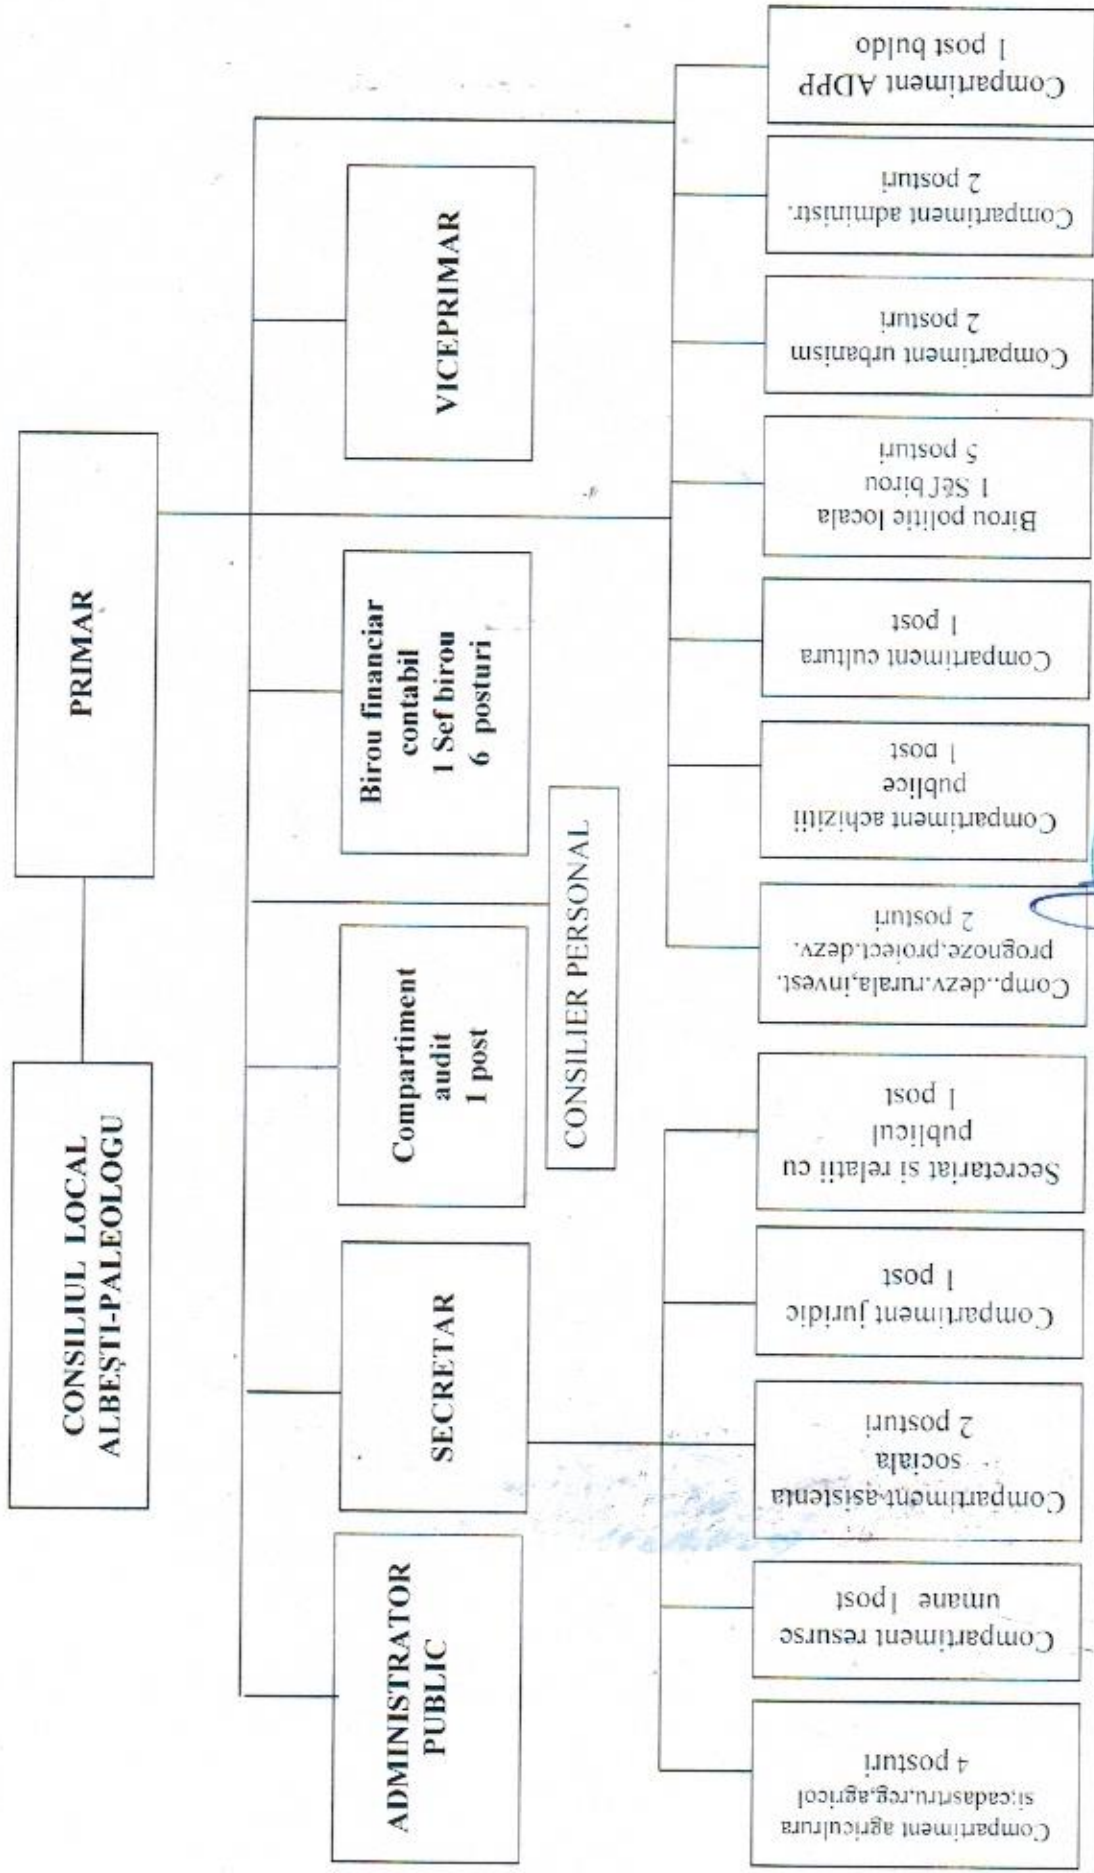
CONSILIUL LOCAL ALBEȘTI-PALEOLOGU

PRIMAR

VICEPRIMAR

Birou financiar contabil 1 Sef birou 6 posturi

CONSILIER PERSONAL

Compartiment audit 1 post

SECRETAR

ADMINISTRATOR PUBLIC

Compartiment ADPP 1 post buldo

Compartiment administr. 2 posturi

Compartiment urbanism 2 posturi

Birou politie locala 1 Şef birou 5 posturi

Compartiment cultura 1 post

Compartiment achizitii publice 1 post

Comp..dezv.rurala,invest. prognoze,proiect.dezv. 2 posturi

Secretariat si relatii cu publicul 1 post

Compartiment juridic 1 post

Compartiment asistenta sociala 2 posturi

Compartiment resurse umane 1post

Compartiment agricultura si cadastru,reg.agricol 4 posturi